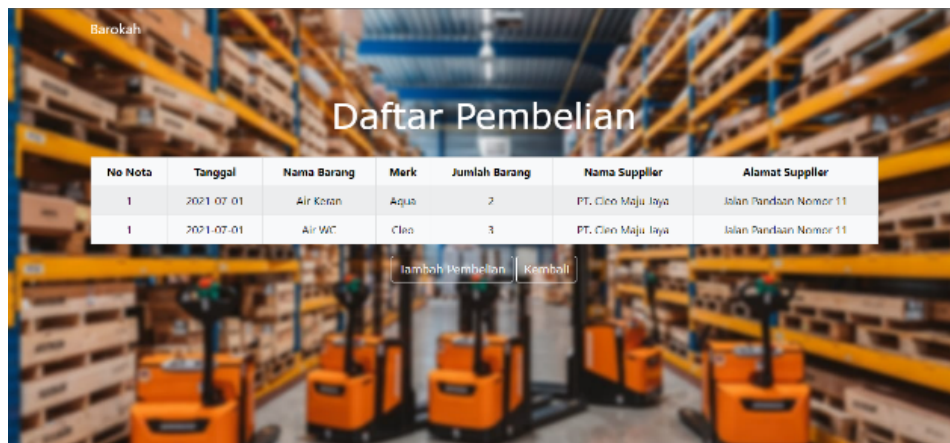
Barokah

Daftar Pembelian

| No Nota | Tanggal | Nama Barang | Merk | Jumlah Barang | Nama Supplier | Alamat Supplier |
|---|---|---|---|---|---|---|
| 1 | 2021-07-01 | Air Keran | Aqua | 2 | PT. Cleo Maju Jaya | Jalan Pandaan Nomor 11 |
| 1 | 2021-07-01 | Air WC | Cleo | 3 | PT. Cleo Maju Jaya | Jalan Pandaan Nomor 11 |

Tambah Pembelian Kembali